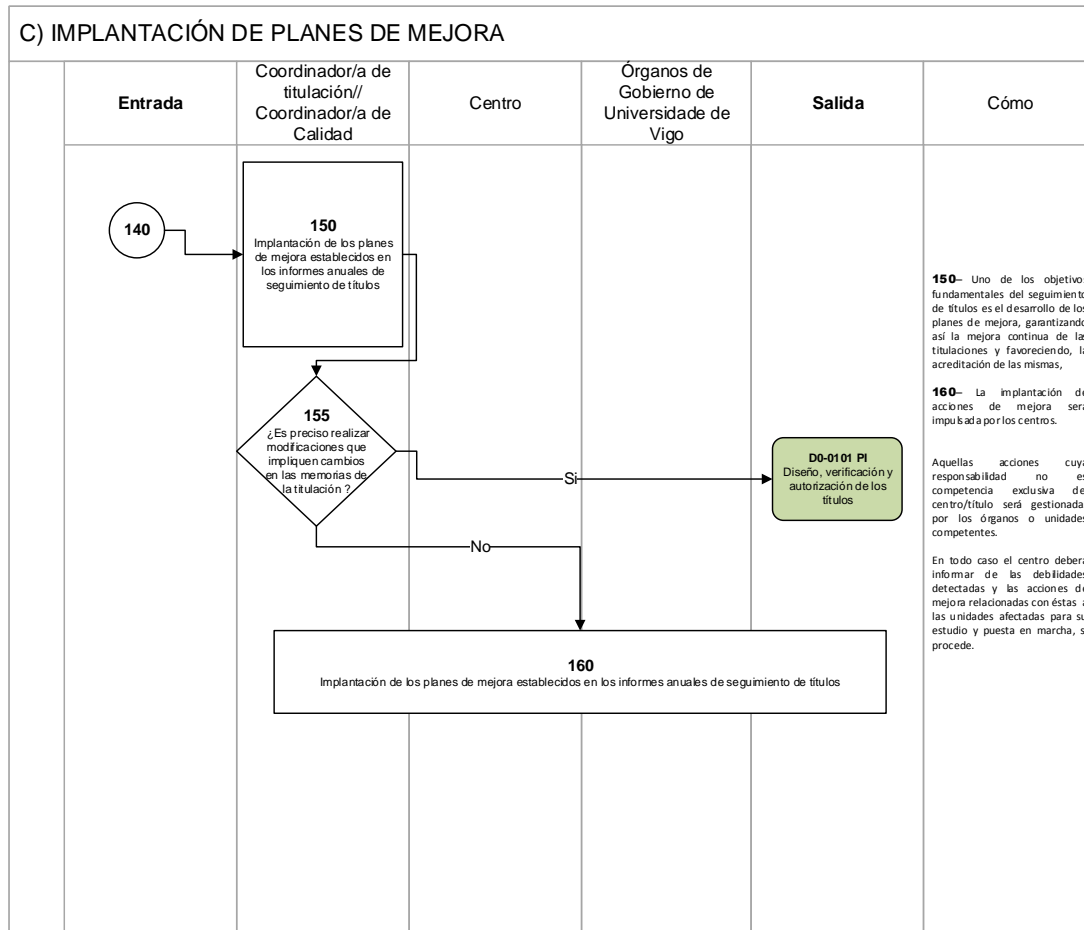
C) IMPLANTACIÓN DE PLANES DE MEJORA

| Entrada | Coordinador/a de titulación// Coordinador/a de Calidad | Centro | Órganos de Gobierno de Universidade de Vigo | Salida | Cómo |
|---|---|---|---|---|---|

140

150
Implantación de los planes de mejora establecidos en los informes anuales de seguimiento de títulos

155
¿Es preciso realizar modificaciones que impliquen cambios en las memorias de la titulación ?

Si

No

D0-0101 PI
Diseño, verificación y autorización de los títulos

160
Implantación de los planes de mejora establecidos en los informes anuales de seguimiento de títulos

150– Uno de los objetivos fundamentales del seguimiento de títulos es el desarrollo de los planes de mejora, garantizando así la mejora continua de las titulaciones y favoreciendo, la acreditación de las mismas,

160– La implantación de acciones de mejora será impulsada por los centros.

Aquellas acciones cuya responsabilidad no es competencia exclusiva del centro/título será gestionada por los órganos o unidades competentes.

En todo caso el centro deberá informar de las debilidades detectadas y las acciones de mejora relacionadas con éstas a las unidades afectadas para su estudio y puesta en marcha, si procede.